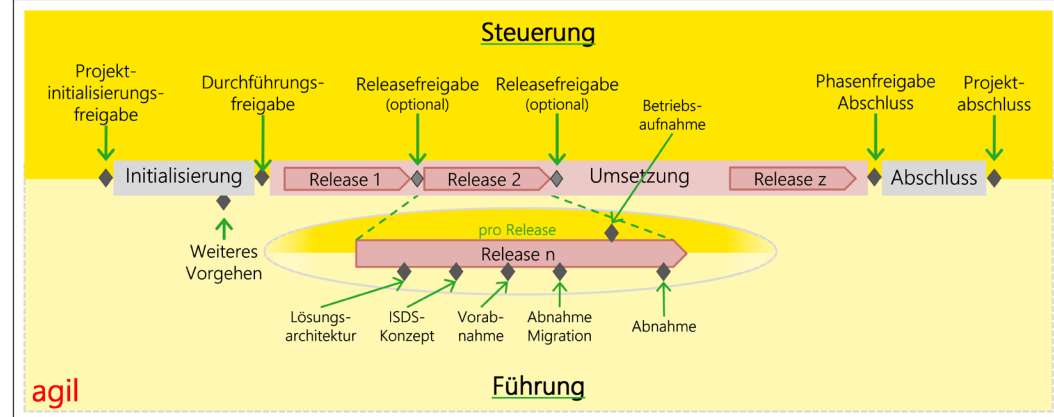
Steuerung

Projektinitialisierungsfreigabe

Durchführungsfreigabe

Releasefreigabe (optional)

Releasefreigabe (optional)

Betriebsaufnahme

Phasenfreigabe Abschluss

Projektabschluss

Initialisierung

Release 1

Release 2

Umsetzung

Release z

Abschluss

Weiteres Vorgehen

pro Release

Release n

Lösungsarchitektur

ISDS-Konzept

Vorabnahme

Abnahme Migration

Abnahme

agil

Führung